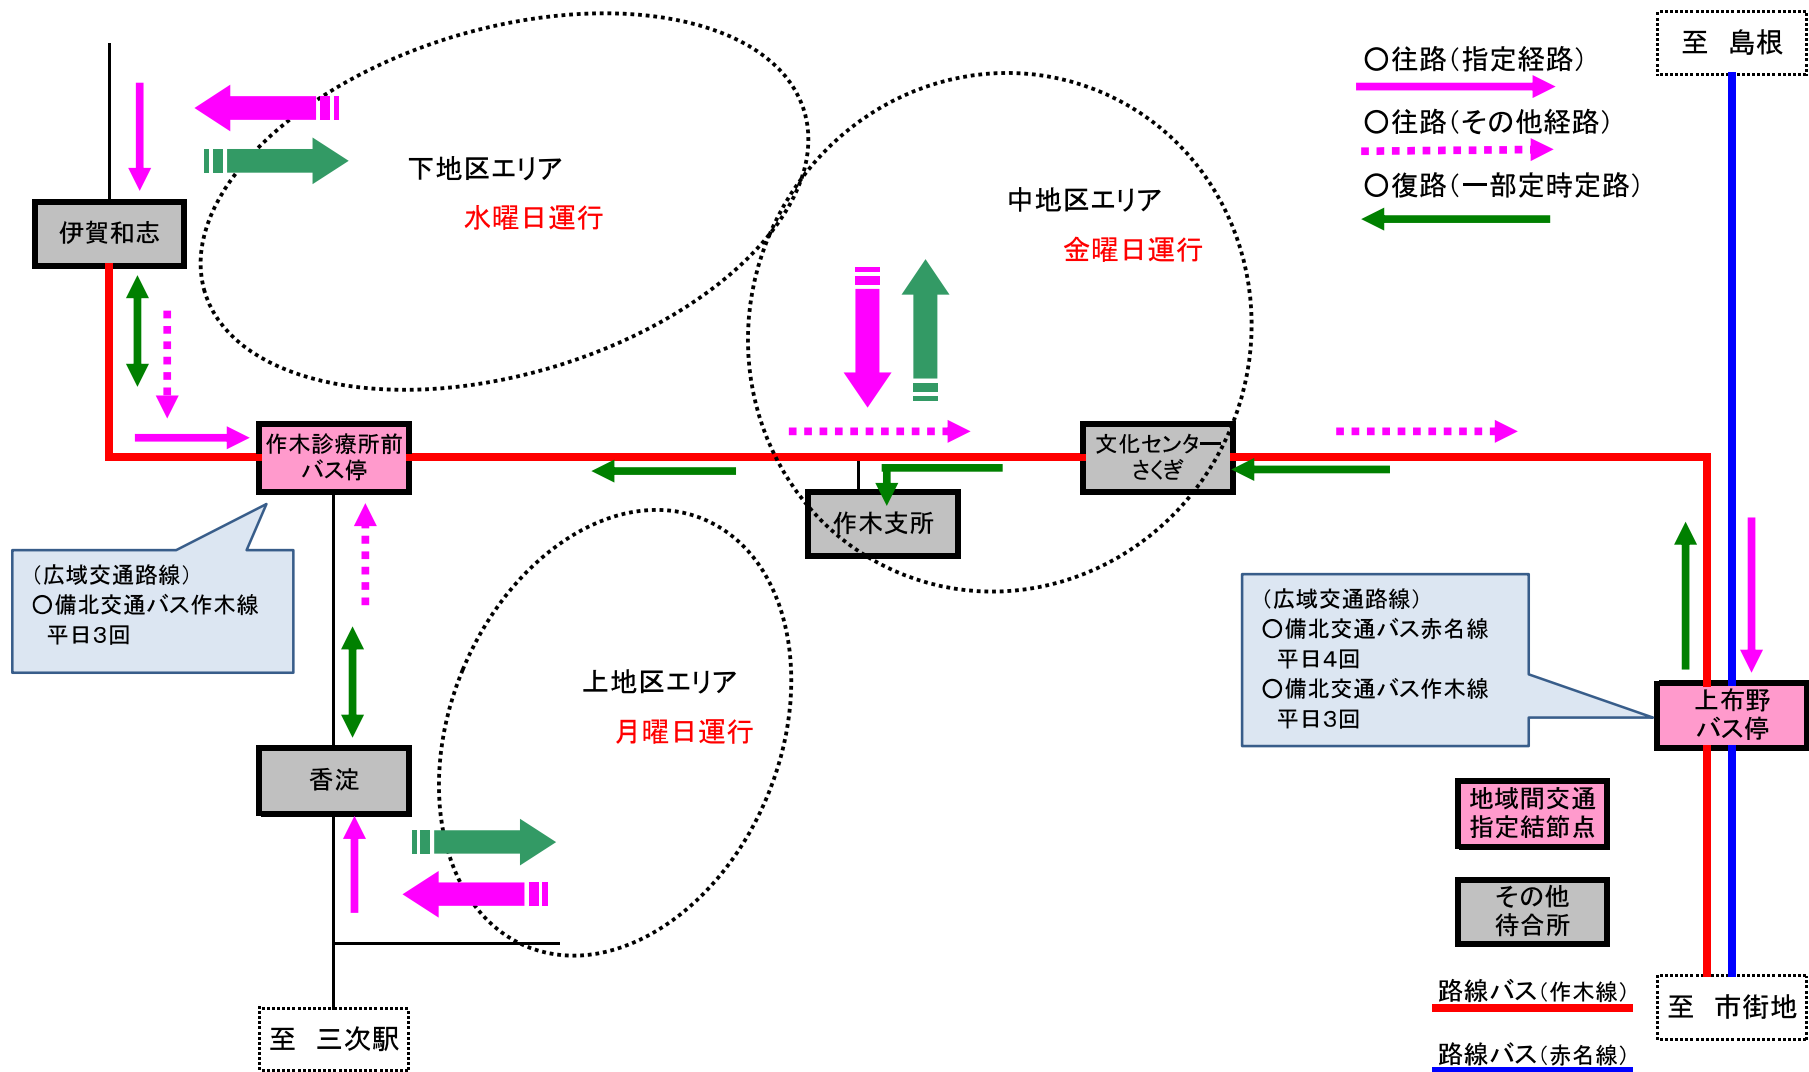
至　島根

○往路（指定経路）

○往路（その他経路）

○復路（一部定時定路）

下地区エリア

水曜日運行

中地区エリア

金曜日運行

伊賀和志

作木診療所前
バス停

文化センター
さくぎ

作木支所

（広域交通路線）
○備北交通バス作木線
平日3回

（広域交通路線）
○備北交通バス赤名線
平日4回
○備北交通バス作木線
平日3回

上布野
バス停

上地区エリア

月曜日運行

香淀

地域間交通
指定結節点

その他
待合所

路線バス（作木線）

路線バス（赤名線）

至　市街地

至　三次駅